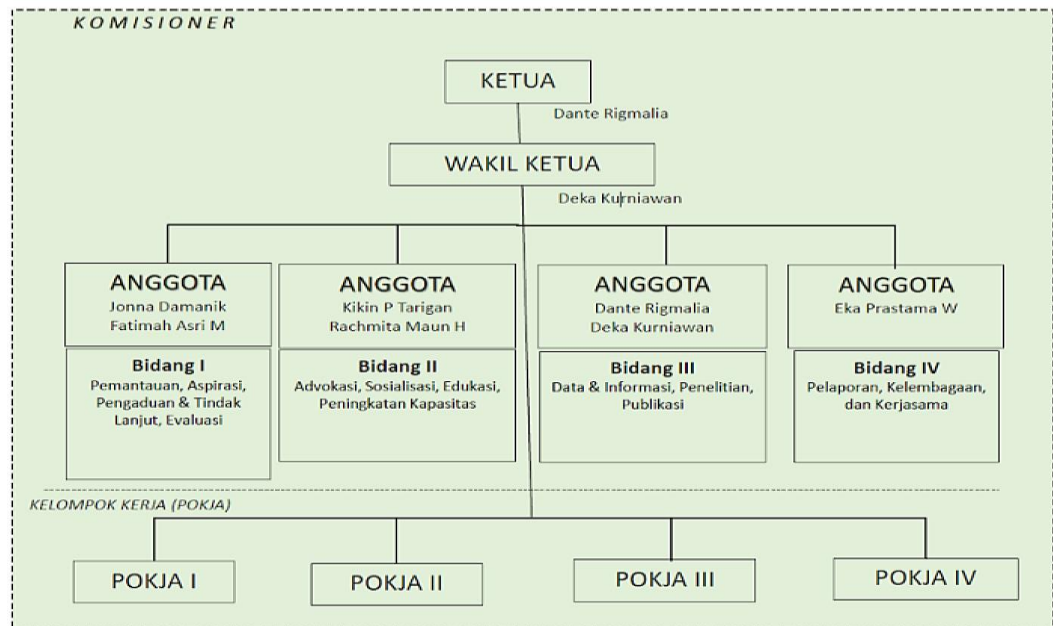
KOMISIONER

KETUA

Dante Rigmalia

WAKIL KETUA

Deka Kurniawan

ANGGOTA
Jonna Damanik
Fatimah Asri M

ANGGOTA
Kikin P Tarigan
Rachmita Maun H

ANGGOTA
Dante Rigmalia
Deka Kurniawan

ANGGOTA
Eka Prastama W

Bidang I
Pemantauan, Aspirasi, Pengaduan & Tindak Lanjut, Evaluasi

Bidang II
Advokasi, Sosialisasi, Edukasi, Peningkatan Kapasitas

Bidang III
Data & Informasi, Penelitian, Publikasi

Bidang IV
Pelaporan, Kelembagaan, dan Kerjasama

KELOMPOK KERJA (POKJA)

POKJA I

POKJA II

POKJA III

POKJA IV